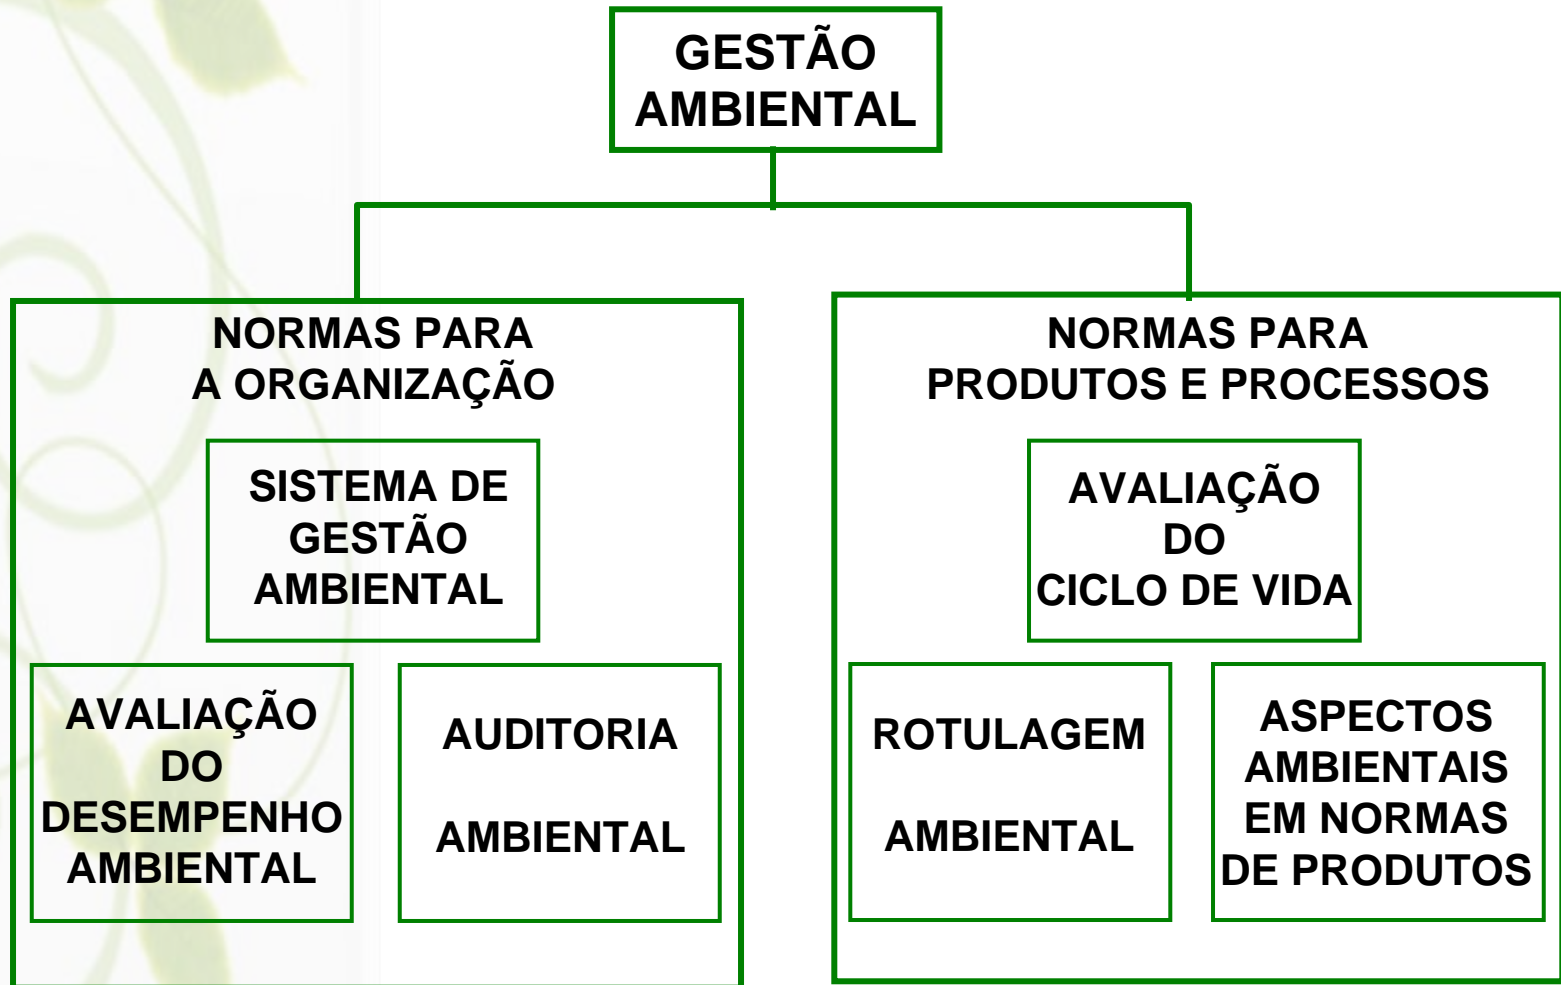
GESTÃO AMBIENTAL

NORMAS PARA A ORGANIZAÇÃO

SISTEMA DE GESTÃO AMBIENTAL

AVALIAÇÃO DO DESEMPENHO AMBIENTAL

AUDITORIA

AMBIENTAL

NORMAS PARA PRODUTOS E PROCESSOS

AVALIAÇÃO DO CICLO DE VIDA

ROTULAGEM

AMBIENTAL

ASPECTOS AMBIENTAIS EM NORMAS DE PRODUTOS